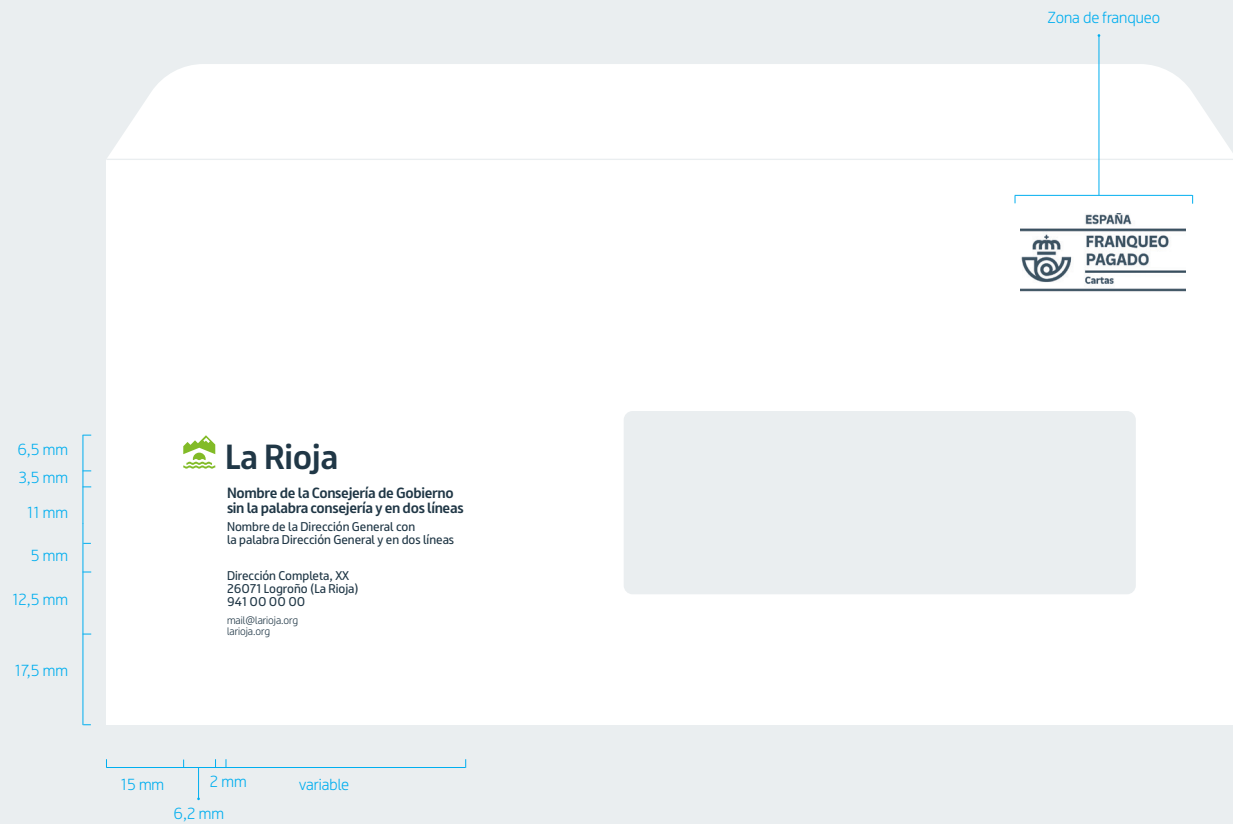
Zona de franqueo

ESPAÑA
FRANQUEO
PAGADO
Cartas

6,5 mm
3,5 mm
11 mm
5 mm
12,5 mm
17,5 mm

La Rioja

Nombre de la Consejería de Gobierno sin la palabra consejería y en dos líneas
Nombre de la Dirección General con la palabra Dirección General y en dos líneas

Dirección Completa, XX
26071 Logroño (La Rioja)
941 00 00 00

mail@larioja.org
larioja.org

15 mm
2 mm
variable
6,2 mm